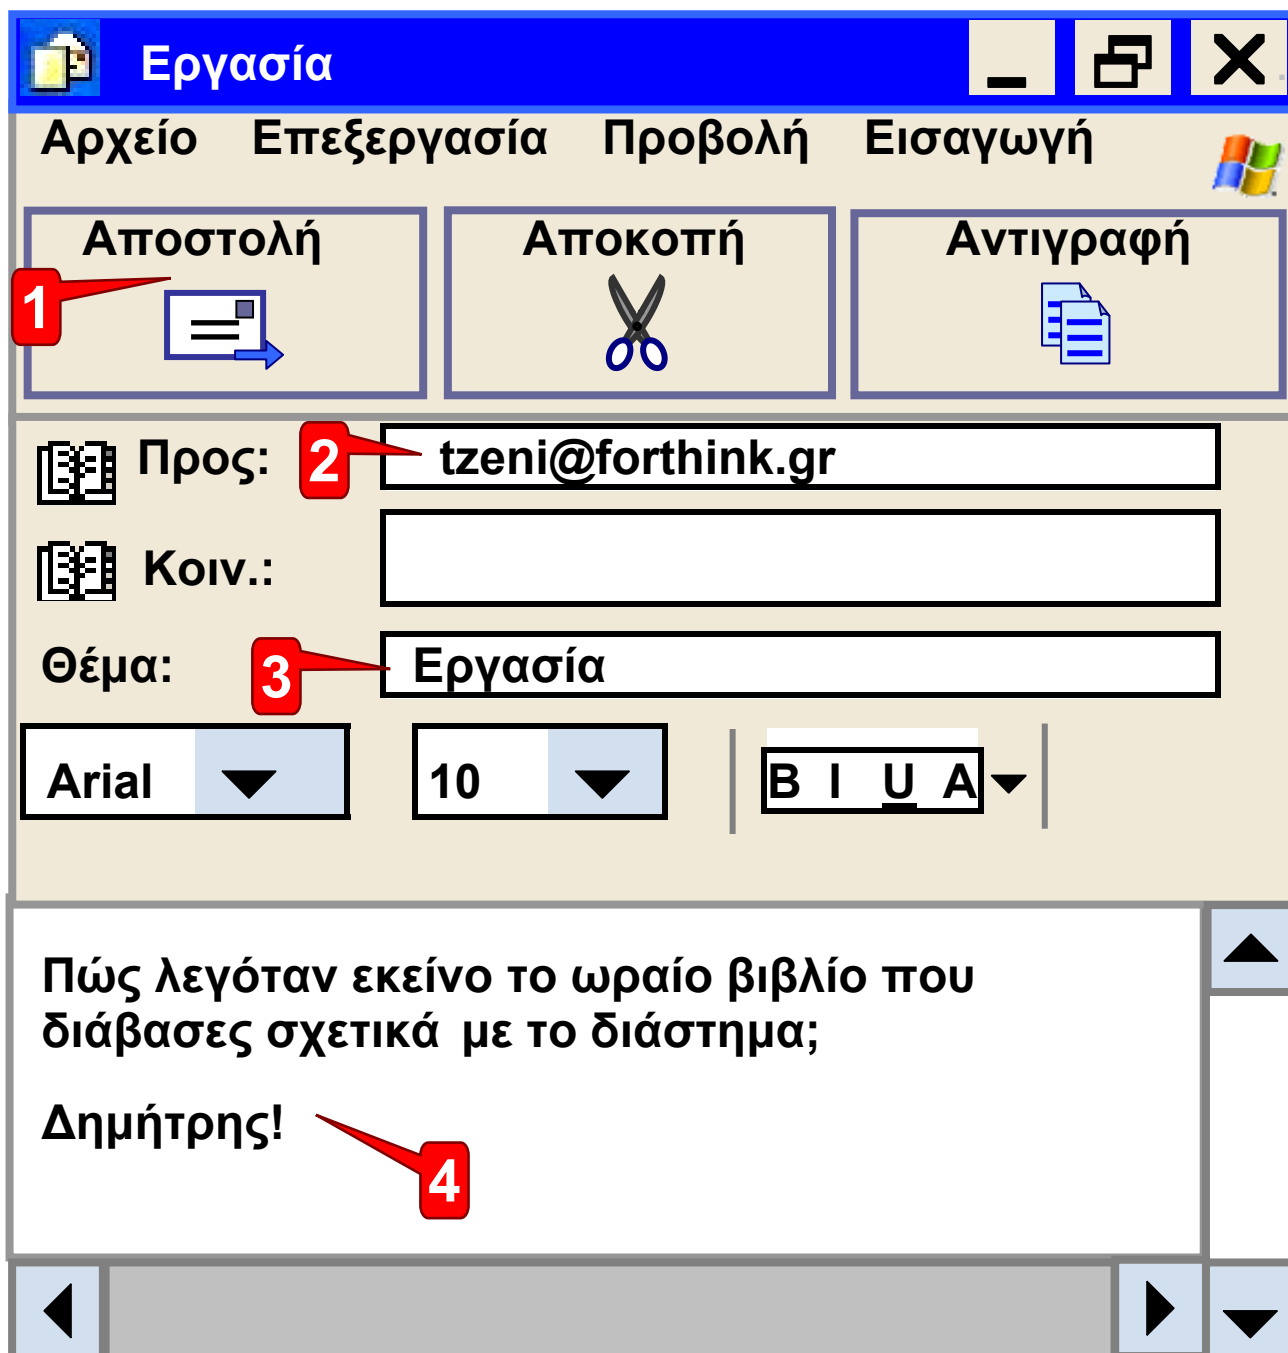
Εργασία

Αρχείο Επεξεργασία Προβολή Εισαγωγή

Αποστολή
Αποκοπή
Αντιγραφή

1

Προς: 2 tzeni@forthink.gr

Κοιν.:

Θέμα: 3 Εργασία

Arial
10
B I U A

Πώς λεγόταν εκείνο το ωραίο βιβλίο που διάβασες σχετικά με το διάστημα;

Δημήτρης!

4